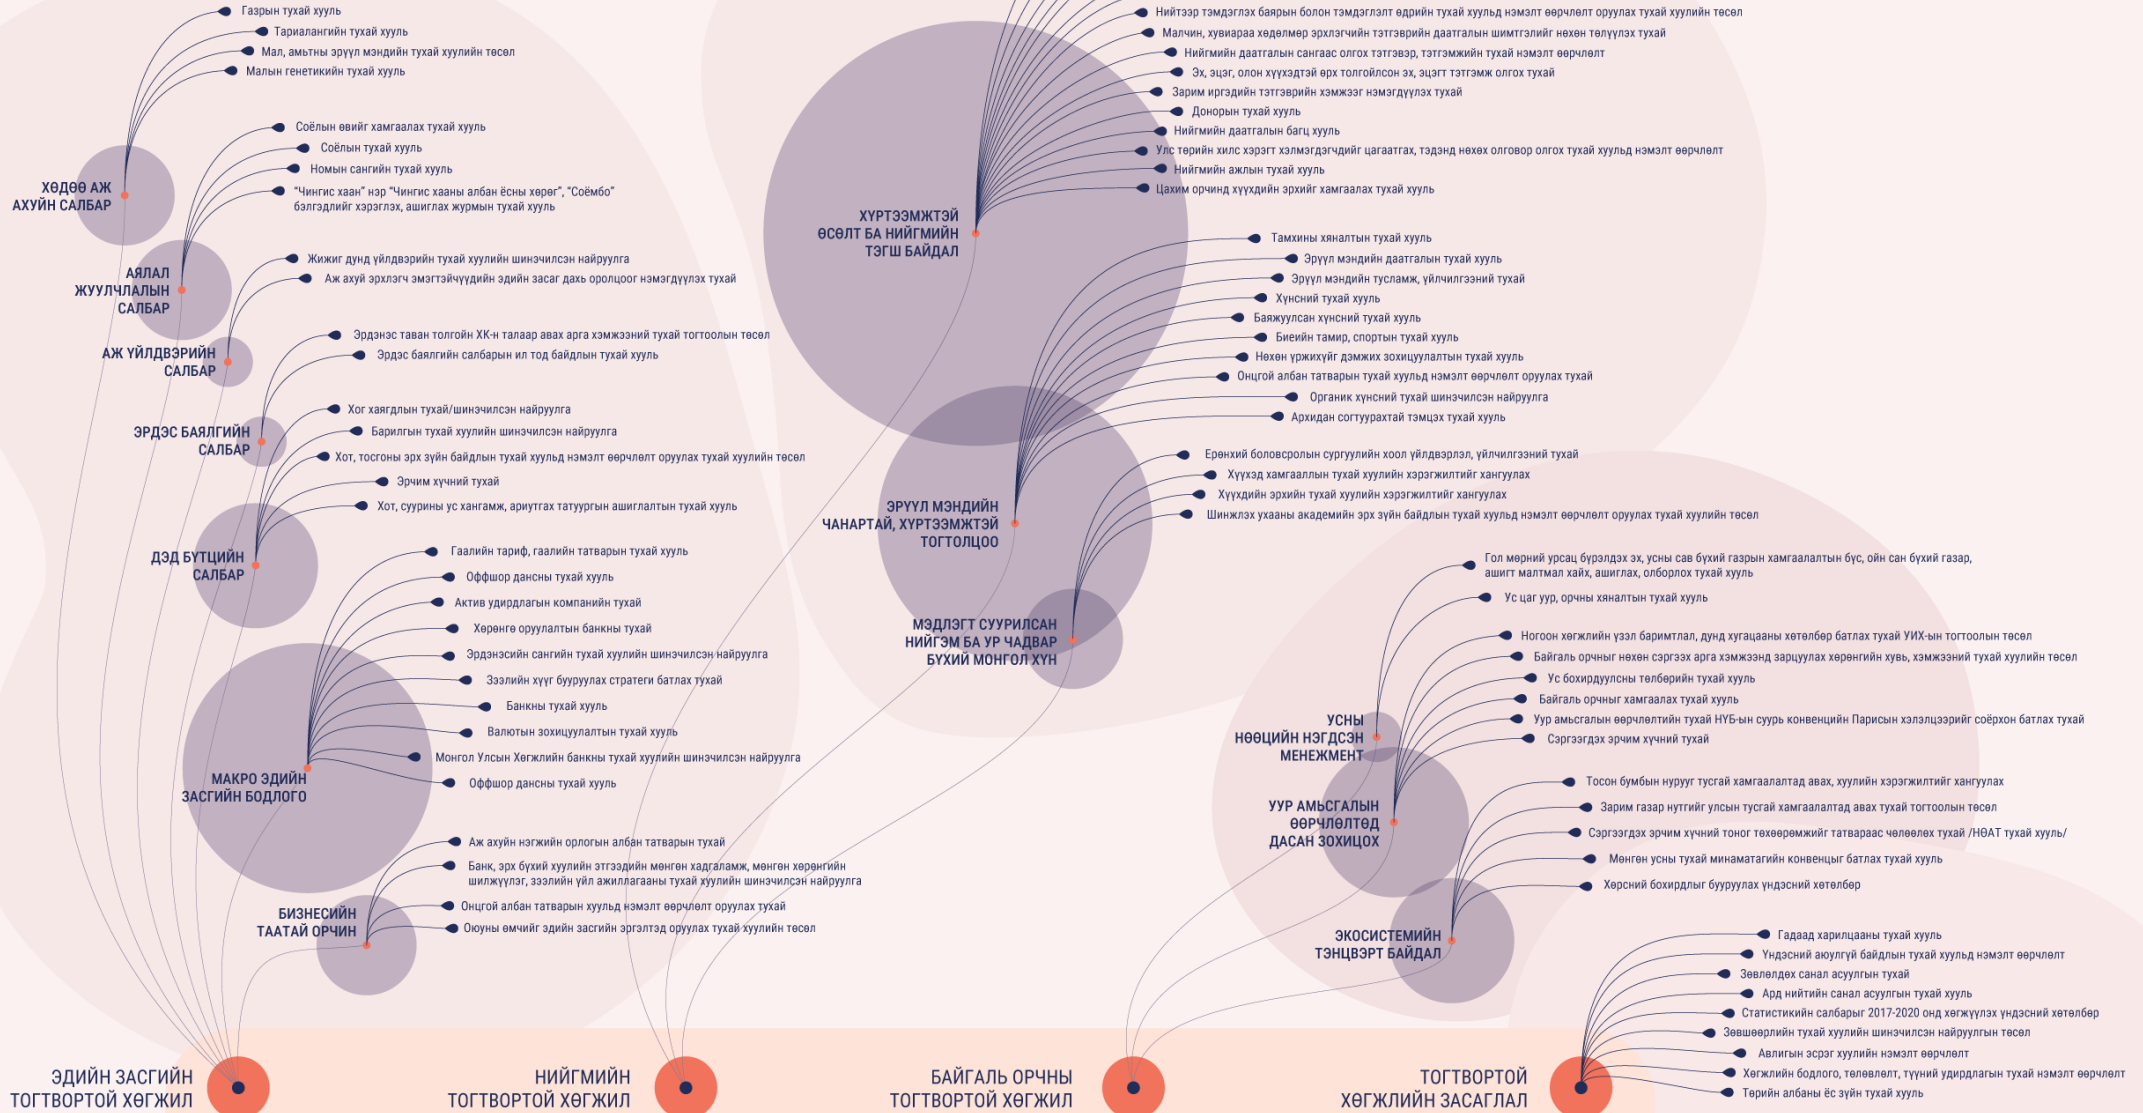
Газрын тухай хууль
Тариалангийн тухай хууль
Мал, амьтны эрүүл мэндийн тухай хуулийн төсөл
Малын генетикийн тухай хууль

ХӨДӨӨ АЖ АХУЙН САЛБАР

Соёлын өвийг хамгаалах тухай хууль
Соёлын тухай хууль
Номын сангийн тухай хууль
"Чингис хаан" нэр "Чингис хааны албан ёсны хөрөг", "Соёмбо" бэлгэдлийг хэрэглэх, ашиглах журмын тухай хууль

АЯЛАЛ ЖУУЛЧЛАЛЫН САЛБАР

Жижиг дунд үйлдвэрийн тухай хуулийн шинэчилсэн найруулга
Аж ахуй эрхлэгч эмэгтэйчүүдийн эдийн засаг дахь оролцоог нэмэгдүүлэх тухай

АЖ ҮЙЛДВЭРИЙН САЛБАР

Эрдэнэс таван толгойн ХК-н талаар авах арга хэмжээний тухай тогтоолын төсөл
Эрдэс баялгийн салбарын ил тод байдлын тухай хууль

ЭРДЭС БАЯЛГИЙН САЛБАР

Хог хаягдлын тухай/шинэчилсэн найруулга
Барилгын тухай хуулийн шинэчилсэн найруулга
Хот, тосгоны эрх зүйн байдлын тухай хуульд нэмэлт өөрчлөлт оруулах тухай хуулийн төсөл
Эрчим хүчний тухай
Хот, суурины ус хангамж, ариутгах татуургын ашиглалтын тухай хууль

ДЭД БҮТЦИЙН САЛБАР

Гаалийн тариф, гаалийн татварын тухай хууль
Оффшор дансны тухай хууль
Актив удирдлагын компанийн тухай
Хөрөнгө оруулалтын банкны тухай
Эрдэнэсийн сангийн тухай хуулийн шинэчилсэн найруулга
Зээлийн хүүг бууруулах стратеги батлах тухай
Банкны тухай хууль
Валютын зохицуулалтын тухай хууль
Монгол Улсын Хөгжлийн банкны тухай хуулийн шинэчилсэн найруулга
Оффшор дансны тухай хууль

МАКРО ЭДИЙН ЗАСГИЙН БОДЛОГО

Аж ахуйн нэгжийн орлогын албан татварын тухай
Банк, эрх бүхий хуулийн этгээдийн мөнгөн хадгаламж, мөнгөн хөрөнгийн шилжүүлэг, зээлийн үйл ажиллагааны тухай хуулийн шинэчилсэн найруулга
Онцгой албан татварын хуульд нэмэлт өөрчлөлт оруулах тухай
Оюуны өмчийг эдийн засгийн эргэлтэд оруулах тухай хуулийн төсөл

БИЗНЕСИЙН ТААТАЙ ОРЧИН

Нийтээр тэмдэглэх баярын болон тэмдэглэлт өдрийн тухай хуульд нэмэлт өөрчлөлт оруулах тухай хуулийн төсөл
Малчин, хувиараа хөдөлмөр эрхлэгчийн тэтгэврийн даатгалын шимтгэлийг нөхөн төлүүлэх тухай
Нийгмийн даатгалын сангаас олгох тэтгэвэр, тэтгэмжийн тухай нэмэлт өөрчлөлт
Эх, эцэг, олон хүүхэдтэй өрх толгойлсон эх, эцэгт тэтгэмж олгох тухай
Зарим иргэдийн тэтгэврийн хэмжээг нэмэгдүүлэх тухай
Донорын тухай хууль
Нийгмийн даатгалын багц хууль
Улс төрийн хилс хэрэгт хэлмэгдэгчдийг цагаатгах, тэдэнд нөхөх олговор олгох тухай хуульд нэмэлт өөрчлөлт
Нийгмийн ажлын тухай хууль
Цахим орчинд хүүхдийн эрхийг хамгаалах тухай хууль

ХҮРТЭЭМЖТЭЙ ӨСӨЛТ БА НИЙГМИЙН ТЭГШ БАЙДАЛ

Тамхины хяналтын тухай хууль
Эрүүл мэндийн даатгалын тухай хууль
Эрүүл мэндийн тусламж, үйлчилгээний тухай
Хүнсний тухай хууль
Баяжуулсан хүнсний тухай хууль
Биеийн тамир, спортын тухай хууль
Нөхөн үржихүйг дэмжих зохицуулалтын тухай хууль
Онцгой албан татварын тухай хуульд нэмэлт өөрчлөлт оруулах тухай
Органик хүнсний тухай шинэчилсэн найруулга
Архидан согтуурахтай тэмцэх тухай хууль

ЭРҮҮЛ МЭНДИЙН ЧАНАРТАЙ, ХҮРТЭЭМЖТЭЙ ТОГТОЛЦОО

Ерөнхий боловсролын сургуулийн хоол үйлдвэрлэл, үйлчилгээний тухай
Хүүхэд хамгааллын тухай хуулийн хэрэгжилтийг хангуулах
Хүүхдийн эрхийн тухай хуулийн хэрэгжилтийг хангуулах
Шинжлэх ухааны академийн эрх зүйн байдлын тухай хуульд нэмэлт өөрчлөлт оруулах тухай хуулийн төсөл

МЭДЛЭГТ СУУРИЛСАН НИЙГЭМ БА УР ЧАДВАР БҮХИЙ МОНГОЛ ХҮН

Гол мөрний урсац бүрэлдэх эх, усны сав бүхий газрын хамгаалалтын бүс, ойн сан бүхий газар, ашигт малтмал хайх, ашиглах, олборлох тухай хууль
Ус цаг уур, орчны хяналтын тухай хууль

УСНЫ НӨӨЦИЙН НЭГДСЭН МЕНЕЖМЕНТ

Ногоон хөгжлийн үзэл баримтлал, дунд хугацааны хөтөлбөр батлах тухай УИХ-ын тогтоолын төсөл
Байгаль орчныг нөхөн сэргээх арга хэмжээнд зарцуулах хөрөнгийн хувь, хэмжээний тухай хуулийн төсөл
Ус бохирдуулсны төлбөрийн тухай хууль
Байгаль орчныг хамгаалах тухай хууль
Уур амьсгалын өөрчлөлтийн тухай НҮБ-ын суурь конвенцийн Парисын хэлэлцээрийг соёрхон батлах тухай
Сэргээгдэх эрчим хүчний тухай

УУР АМЬСГАЛЫН ӨӨРЧЛӨЛТӨД ДАСАН ЗОХИЦОХ

Тосон бумбын нуруүг тусгай хамгаалалтад авах, хуулийн хэрэгжилтийг хангуулах
Зарим газар нутгийг улсын тусгай хамгаалалтад авах тухай тогтоолын төсөл
Сэргээгдэх эрчим хүчний тоног төхөөрөмжийг татвараас чөлөөлөх тухай /НӨАТ тухай хууль/
Мөнгөн усны тухай минаматагийн конвенцыг батлах тухай хууль
Хөрсний бохирдлыг бууруулах үндэсний хөтөлбөр

ЭКОСИСТЕМИЙН ТЭНЦВЭРТ БАЙДАЛ

Гадаад харилцааны тухай хууль
Үндэсний аюулгүй байдлын тухай хуульд нэмэлт өөрчлөлт
Зөвлөлдөх санал асуулгын тухай
Ард нийтийн санал асуулгын тухай хууль
Статистикийн салбарыг 2017-2020 онд хөгжүүлэх үндэсний хөтөлбөр
Зөвшөөрлийн тухай хуулийн шинэчилсэн найруулгын төсөл
Авлигын эсрэг хуулийн нэмэлт өөрчлөлт
Хөгжлийн бодлого, төлөвлөлт, түүний удирдлагын тухай хуульд нэмэлт өөрчлөлт
Төрийн албаны ёс зүйн тухай хууль

ЭДИЙН ЗАСГИЙН ТОГТВОРТОЙ ХӨГЖИЛ

НИЙГМИЙН ТОГТВОРТОЙ ХӨГЖИЛ

БАЙГАЛЬ ОРЧНЫ ТОГТВОРТОЙ ХӨГЖИЛ

ТОГТВОРТОЙ ХӨГЖЛИЙН ЗАСАГЛАЛ